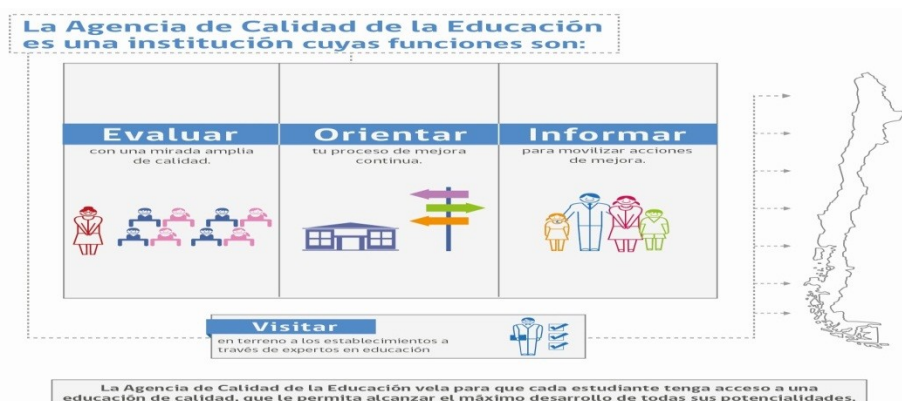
La Agencia de Calidad de la Educación es una institución cuyas funciones son:

Evaluar
con una mirada amplia de calidad.

Orientar
tu proceso de mejora continua.

Informar
para movilizar acciones de mejora.

Visitar
en terreno a los establecimientos a través de expertos en educación

La Agencia de Calidad de la Educación vela para que cada estudiante tenga acceso a una educación de calidad, que le permita alcanzar el máximo desarrollo de todas sus potencialidades.